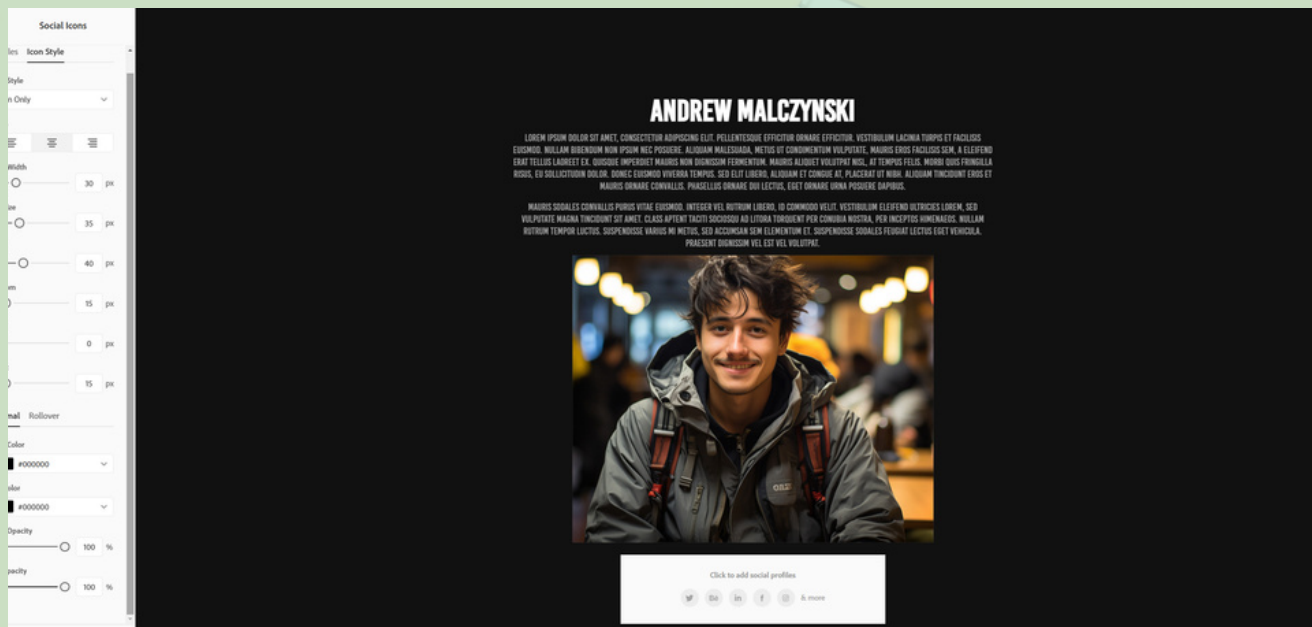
Social Icons

les Icon Style

Style

n Only

Width

30 px

ize

35 px

40 px

m

15 px

0 px

15 px

mal Rollover

Color

#000000

olor

#000000

Opacity

100 %

pacity

100 %

ANDREW MALCZYNSKI

LOREM IPSUM DOLOR SIT AMET, CONSECTETUR ADIPISCING ELIT. PELLENTESQUE EFFICITUR ORNARE EFFICITUR. VESTIBULUM LACINIA TURPIS ET FACILISIS EUISMOD. NULLAM BIBENDUM NON IPSUM NEC POSUERE. ALIQUAM MALESUADA, METUS UT CONDIMENTUM VULPUTATE, MAURIS EROS FACILISIS SEM, A ELEIFEND ERAT TELLUS LAOREET EX. QUISQUE IMPERDIET MAURIS NON DIGNISSIM FERMENTUM. MAURIS ALIQUET VOLUTPAT NISL, AT TEMPUS FELIS. MORBI QUIS FRINGILLA RISUS, EU SOLLICITUDIN DOLOR. DONEC EUISMOD VIVERRA TEMPUS. SED ELIT LIBERO, ALIQUAM ET CONGUE AT, PLACERAT UT NIBH. ALIQUAM TINCIDUNT EROS ET MAURIS ORNARE CONVALLIS. PHASELLUS ORNARE DUI LECTUS, EGET ORNARE URNA POSUERE DAPIBUS.

MAURIS SODALES CONVALLIS PURUS VITAE EUISMOD. INTEGER VEL RUTRUM LIBERO, ID COMMODO VELIT. VESTIBULUM ELEIFEND ULTRICIES LOREM, SED VULPUTATE MAGNA TINCIDUNT SIT AMET. CLASS APTENT TACITI SOCIOSQU AD LITORA TORQUENT PER CONUBIA NOSTRA, PER INCEPTOS HIMENAEOS. NULLAM RUTRUM TEMPOR LUCTUS. SUSPENDISSE VARIUS MI METUS, SED ACCUMSAN SEM ELEMENTUM ET. SUSPENDISSE SODALES FEUGIAT LECTUS EGET VEHICULA. PRAESENT DIGNISSIM VEL EST VEL VOLUTPAT.

Click to add social profiles

& more